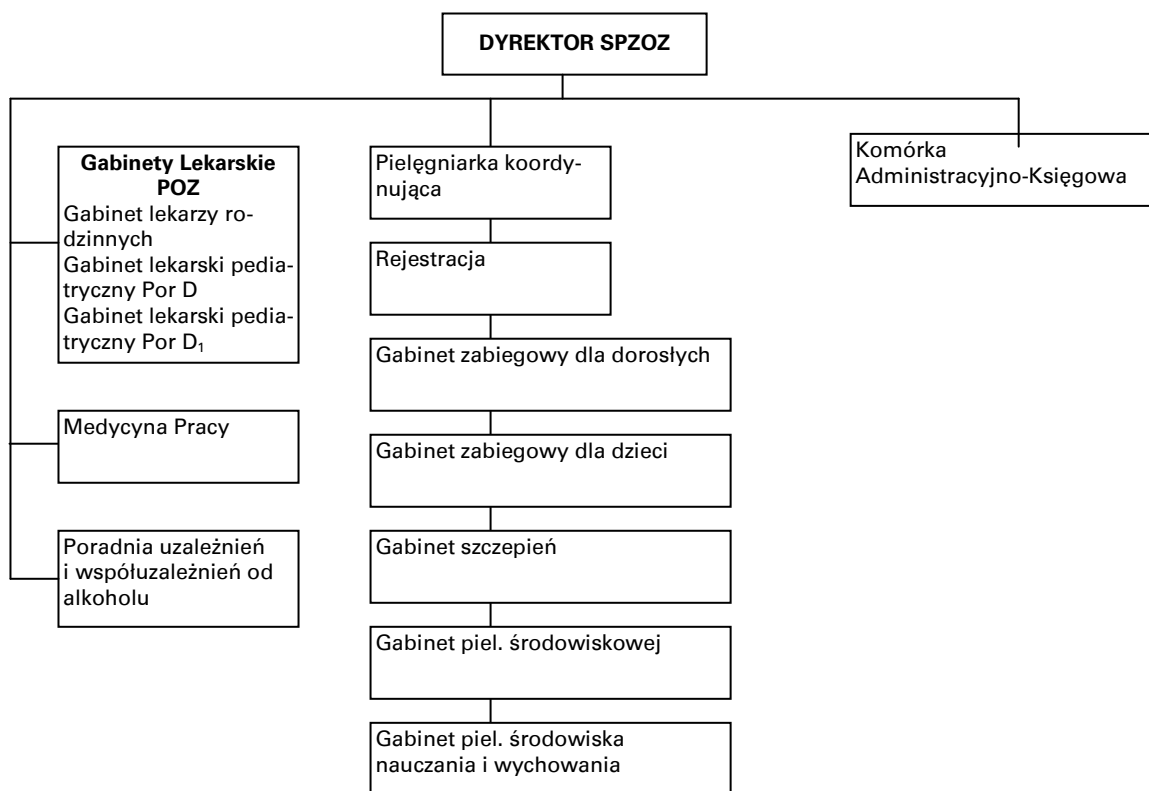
DYREKTOR SPZOZ

Gabinety Lekarskie POZ
Gabinet lekarzy rodzinnych
Gabinet lekarski pediatryczny Por D
Gabinet lekarski pediatryczny Por $D_1$

Medycyna Pracy

Poradnia uzależnień i współuzależnień od alkoholu

Pielęgniarka koordynująca

Rejestracja

Gabinet zabiegowy dla dorosłych

Gabinet zabiegowy dla dzieci

Gabinet szczepień

Gabinet piel. środowiskowej

Gabinet piel. środowiska nauczania i wychowania

Komórka Administracyjno-Księgowa